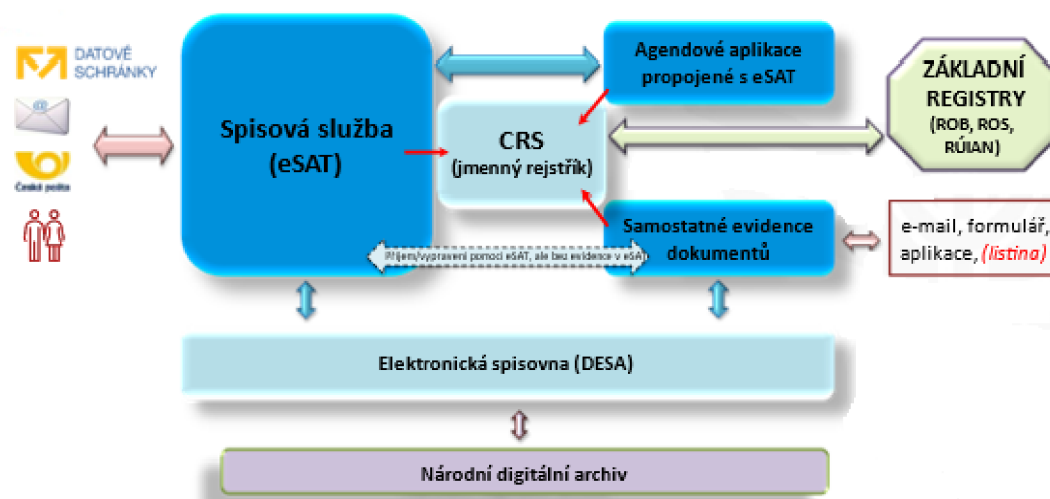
DATOVÉ SCHRÁNKY

Česká pošta

Spisová služba (eSAT)

Agendové aplikace propojené s eSAT

CRS (jmenný rejstřík)

ZÁKLADNÍ REGISTRY (ROB, ROS, RÚIAN)

Samostatné evidence dokumentů

e-mail, formulář, aplikace, (listina)

Příjem/vypravení pomocí eSAT, ale bez evidence v eSAT

Elektronická spisovna (DESA)

Národní digitální archiv